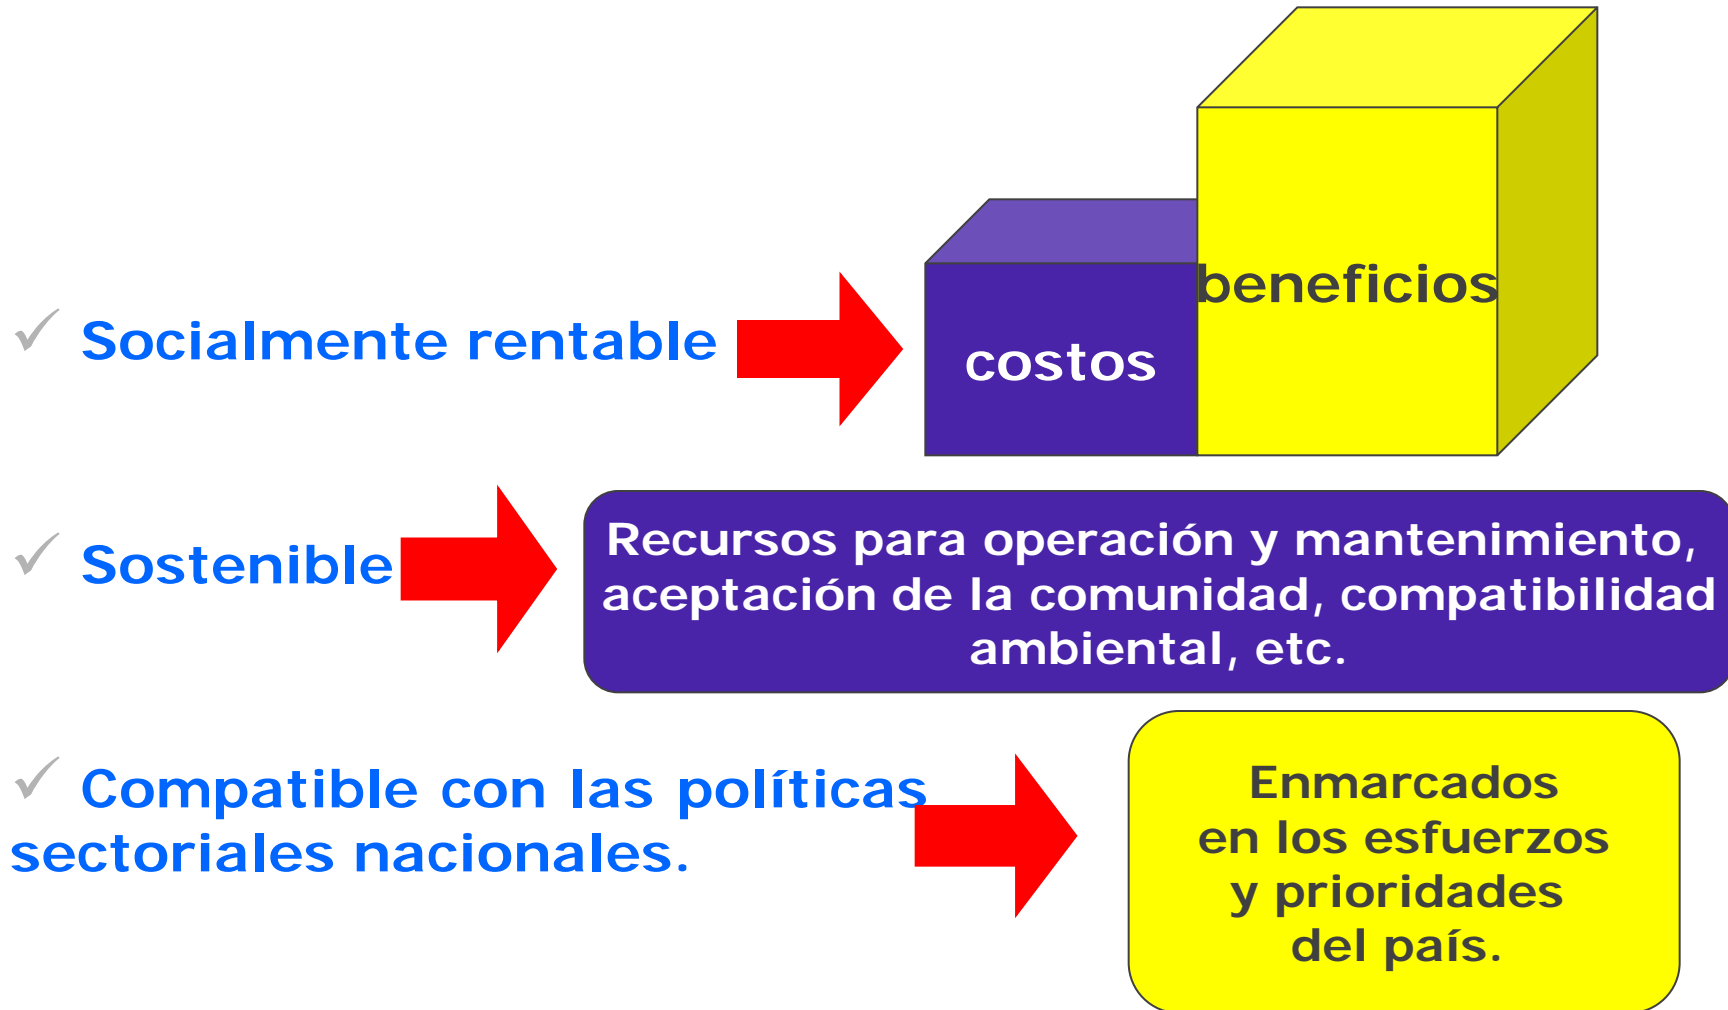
✓ Socialmente rentable

beneficios

costos

✓ Sostenible

Recursos para operación y mantenimiento, aceptación de la comunidad, compatibilidad ambiental, etc.

✓ Compatible con las políticas sectoriales nacionales.

Enmarcados en los esfuerzos y prioridades del país.